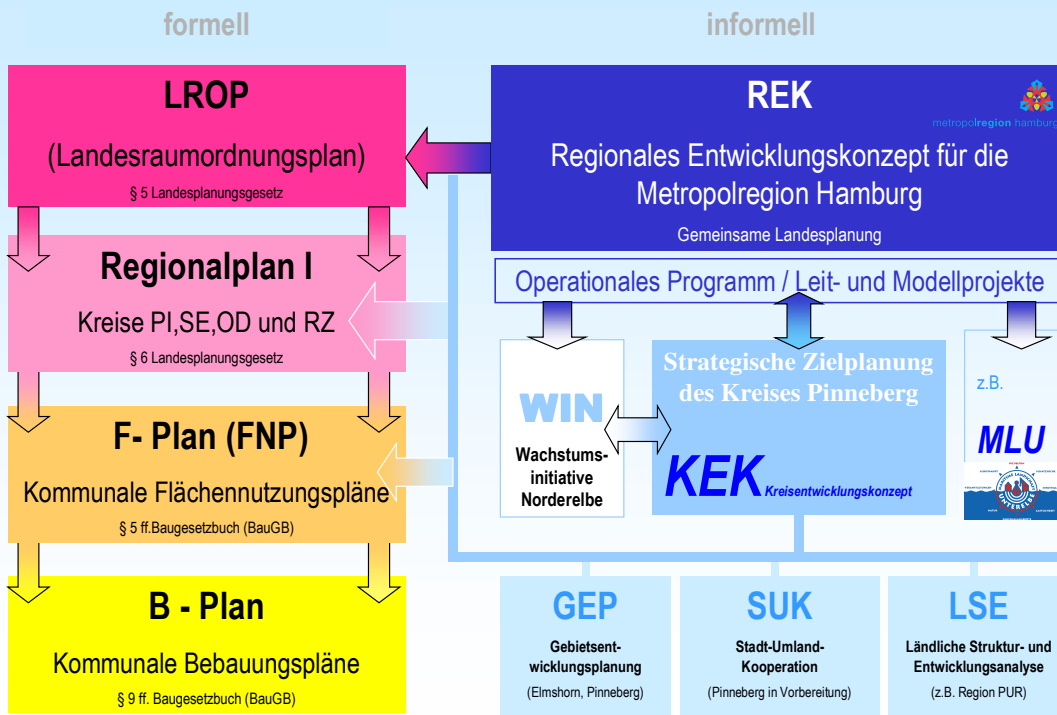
formell

informell

LROP

(Landesraumordnungsplan)

§ 5 Landesplanungsgesetz

REK

metropolregion hamburg

Regionales Entwicklungskonzept für die Metropolregion Hamburg

Gemeinsame Landesplanung

Regionalplan I

Kreise PI,SE,OD und RZ

§ 6 Landesplanungsgesetz

Operationales Programm / Leit- und Modellprojekte

WIN

Wachstums-initiative Norderelbe

Strategische Zielplanung des Kreises Pinneberg

KEK Kreisentwicklungskonzept

z.B.

MLU

F- Plan (FNP)

Kommunale Flächennutzungspläne

§ 5 ff.Baugesetzbuch (BauGB)

B - Plan

Kommunale Bebauungspläne

§ 9 ff. Baugesetzbuch (BauGB)

GEP

Gebietsent-wicklungsplanung

(Elmshorn, Pinneberg)

SUK

Stadt-Umland-Kooperation

(Pinneberg in Vorbereitung)

LSE

Ländliche Struktur- und Entwicklungsanalyse

(z.B. Region PUR)